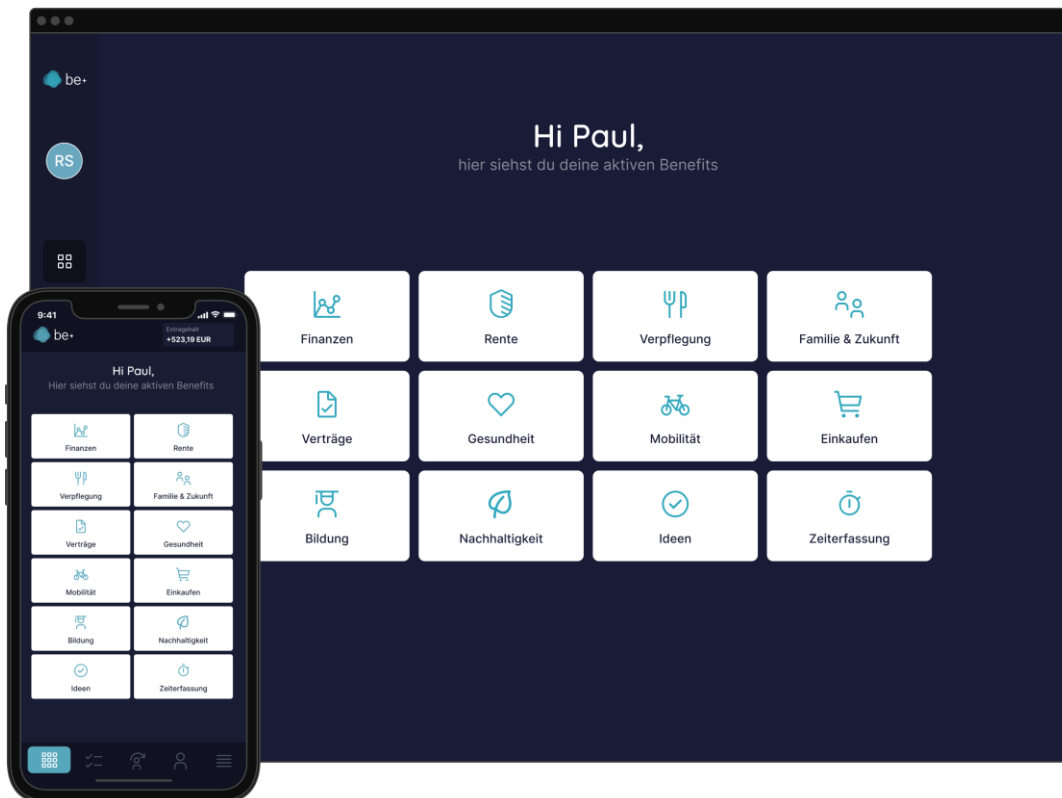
be+

RS

Hi Paul,
hier siehst du deine aktiven Benefits

Finanzen
Rente
Verpflegung
Familie & Zukunft
Verträge
Gesundheit
Mobilität
Einkaufen
Bildung
Nachhaltigkeit
Ideen
Zeiterfassung

9:41

be+

Extragehalt
+523,19 EUR

Hi Paul,
Hier siehst du deine aktiven Benefits

Finanzen
Rente
Verpflegung
Familie & Zukunft
Verträge
Gesundheit
Mobilität
Einkaufen
Bildung
Nachhaltigkeit
Ideen
Zeiterfassung